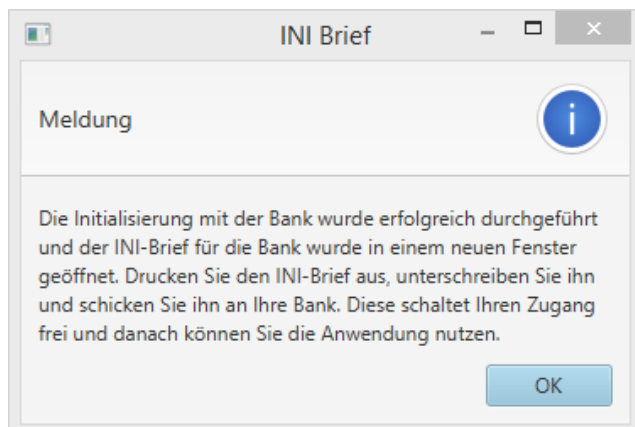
INI Brief

Meldung

i

Die Initialisierung mit der Bank wurde erfolgreich durchgeführt und der INI-Brief für die Bank wurde in einem neuen Fenster geöffnet. Drucken Sie den INI-Brief aus, unterschreiben Sie ihn und schicken Sie ihn an Ihre Bank. Diese schaltet Ihren Zugang frei und danach können Sie die Anwendung nutzen.

OK